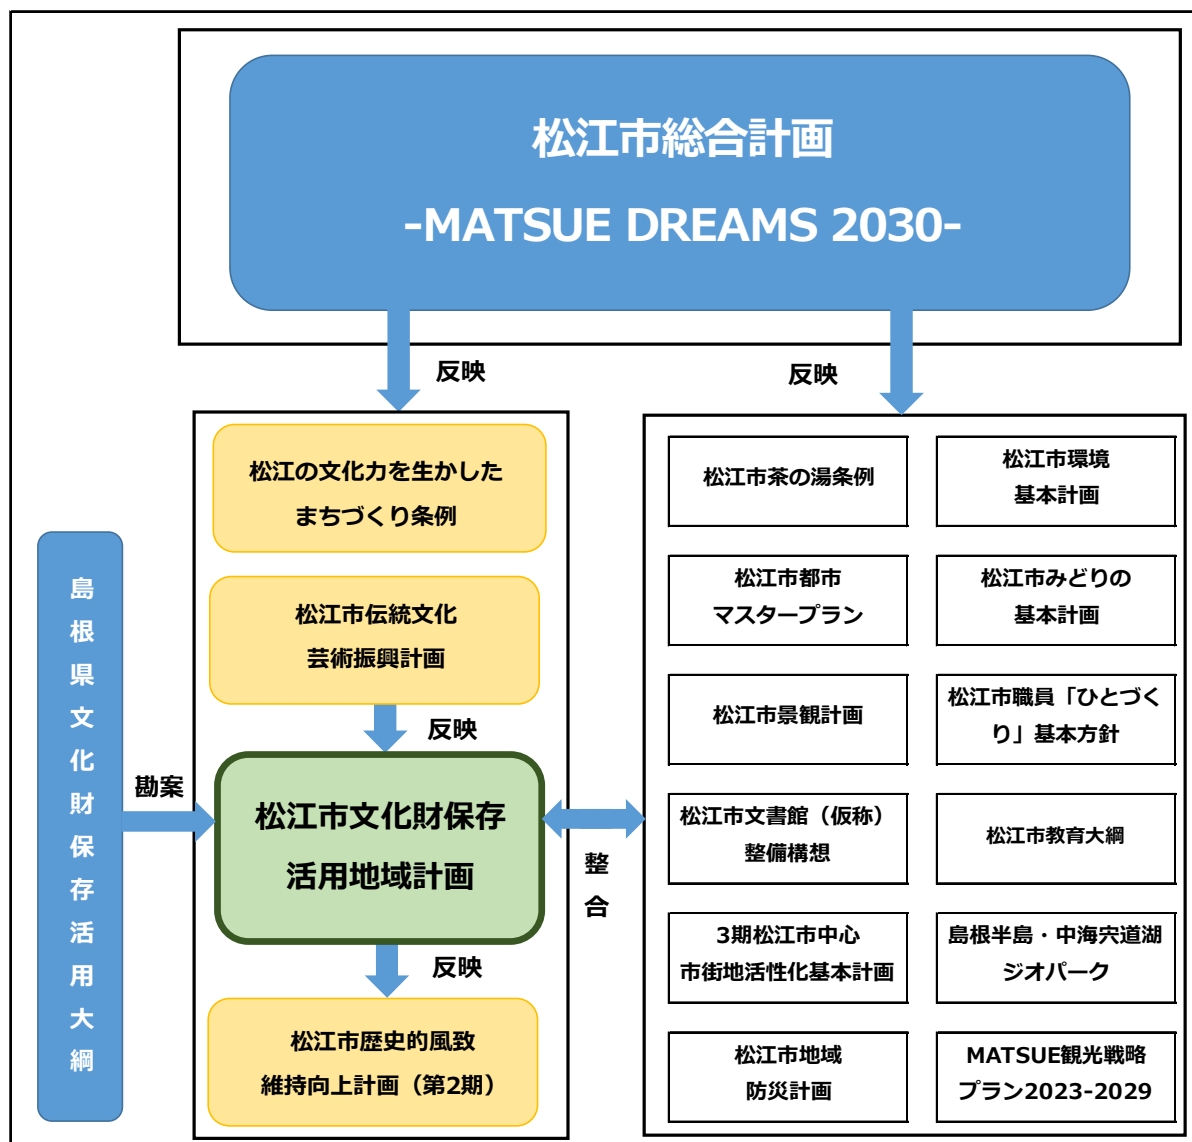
松江市総合計画

-MATSUE DREAMS 2030-

反映

反映

松江の文化力を生かしたまちづくり条例

松江市伝統文化芸術振興計画

反映

島根県文化財保存活用大綱

勘案

松江市文化財保存活用地域計画

整合

反映

松江市歴史的風致維持向上計画（第2期）

松江市茶の湯条例

松江市環境基本計画

松江市都市マスタープラン

松江市みどりの基本計画

松江市景観計画

松江市職員「ひとづくり」基本方針

松江市文書館（仮称）整備構想

松江市教育大綱

3期松江市中心市街地活性化基本計画

島根半島・中海宍道湖ジオパーク

松江市地域防災計画

MATSUE観光戦略プラン2023-2029